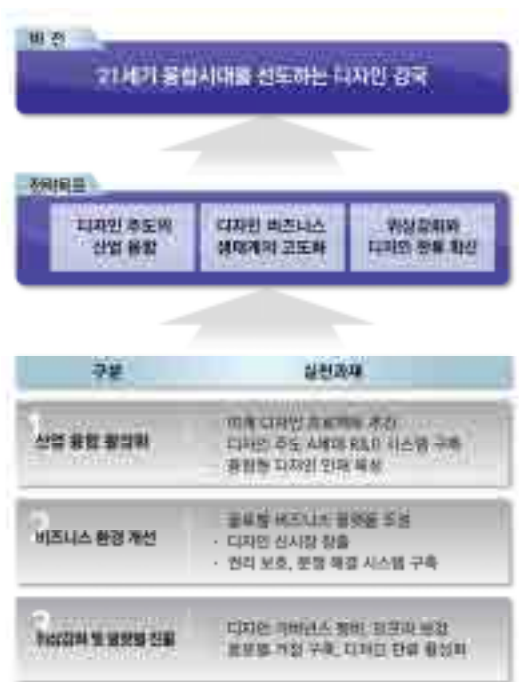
비 전

21세기 융합시대를 선도하는 디자인 강국

전략목표

디자인 주도의 산업 융합

디자인 비즈니스 생태계의 고도화

위상강화와 디자인 문화 확산

| 구분 | 실천과제 |
|---|---|
| 1 산업 융합 활성화 | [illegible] 디자인 프로젝트 추진<br>디자인 주도 시스템 R&D 시스템 구축<br>융합형 디자인 인재 육성 |
| 2 비즈니스 환경 개선 | 글로벌 비즈니스 환경을 조성<br>· 디자인 신시장 창출<br>· 권리 보호, 분쟁 해결 시스템 구축 |
| 3 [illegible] 및 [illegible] 진흥 | 디자인 거버넌스 정비, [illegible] 방향<br>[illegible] 거점 구축, 디자인 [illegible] 활성화 |